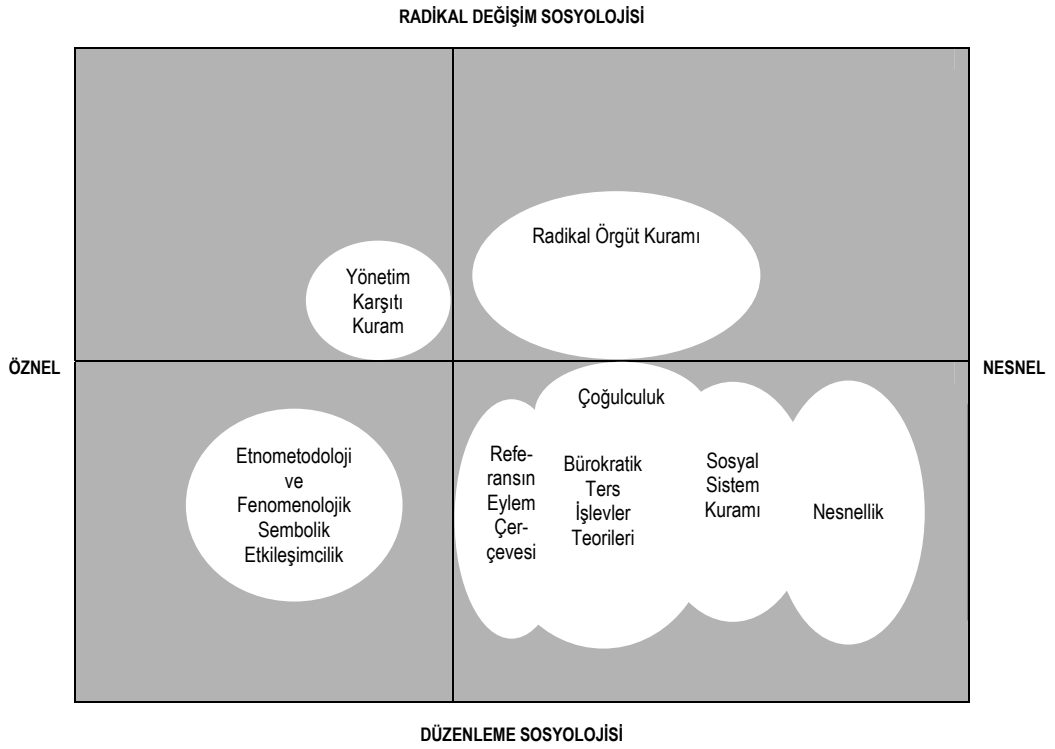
RADİKAL DEĞİŞİM SOSYOLOJİSİ

Radikal Örgüt Kuramı

Yönetim Karşıtı Kuram

ÖZNEL

NESNEL

Çoğulculuk

Etnometodoloji ve Fenomenolojik Sembolik Etkileşimcilik

Referansın Eylem Çerçevesi

Bürokratik Ters İşlevler Teorileri

Sosyal Sistem Kuramı

Nesnellik

DÜZENLEME SOSYOLOJİSİ